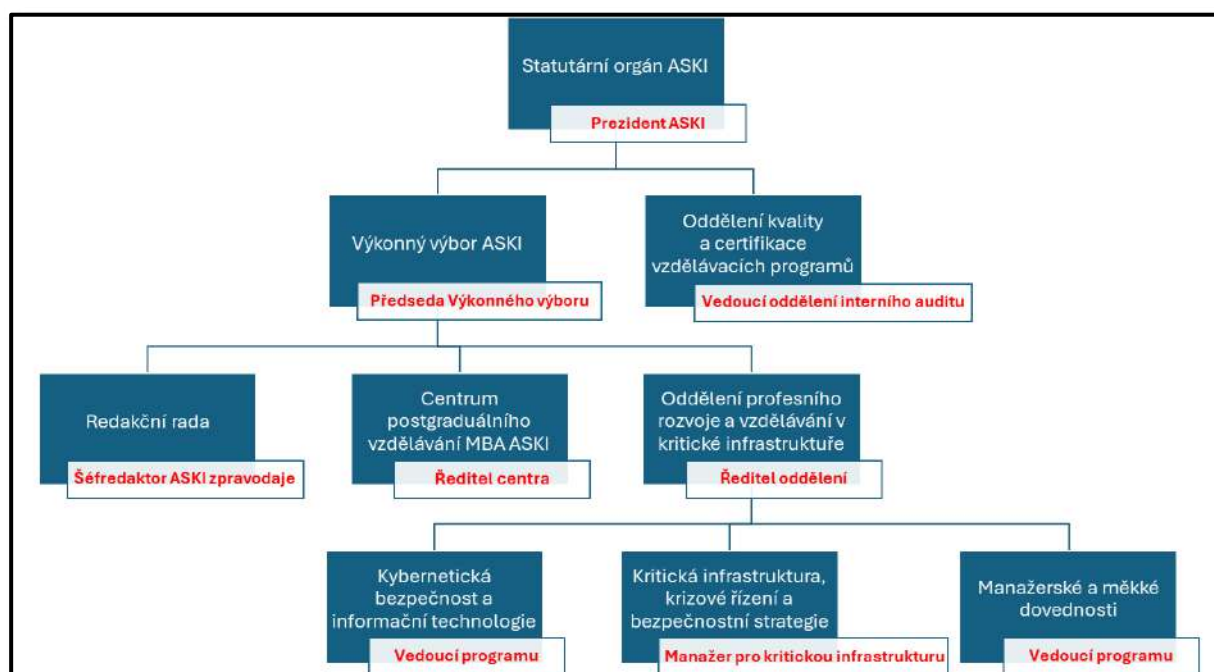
Statutární orgán ASKI
Prezident ASKI

Výkonný výbor ASKI
Předseda Výkonného výboru

Oddělení kvality a certifikace vzdělávacích programů
Vedoucí oddělení interního auditu

Redakční rada
Šéfredaktor ASKI zpravodaje

Centrum postgraduálního vzdělávání MBA ASKI
Ředitel centra

Oddělení profesního rozvoje a vzdělávání v kritické infrastruktuře
Ředitel oddělení

Kybernetická bezpečnost a informační technologie
Vedoucí programu

Kritická infrastruktura, krizové řízení a bezpečnostní strategie
Manažer pro kritickou infrastrukturu

Manažerské a měkké dovednosti
Vedoucí programu